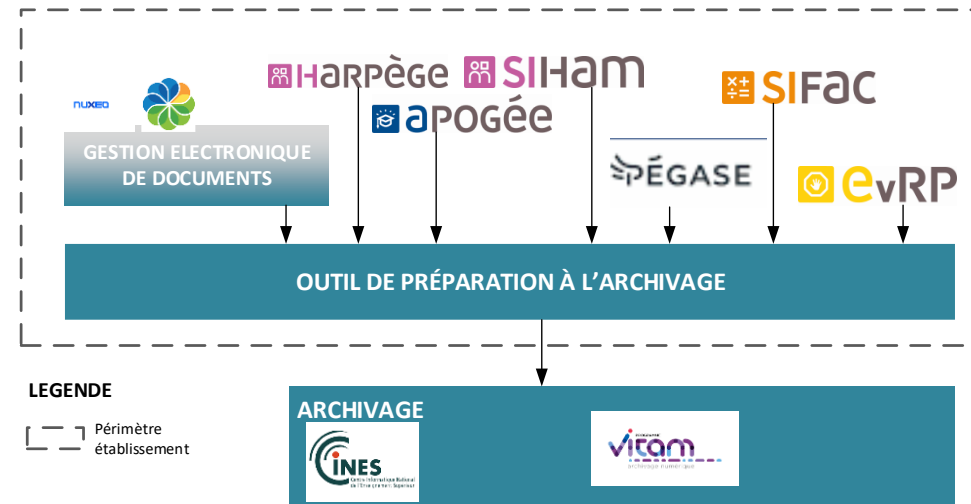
NUXEO

GESTION ELECTRONIQUE DE DOCUMENTS

HARPÈGE

SIHAM

APOGÉE

PÉGASE

SIFAC

EVRP

OUTIL DE PRÉPARATION À L'ARCHIVAGE

LEGENDE

Périmètre établissement

ARCHIVAGE

CINES
Centre Informatique National de l'Enseignement Supérieur

vitam
archivage numérique